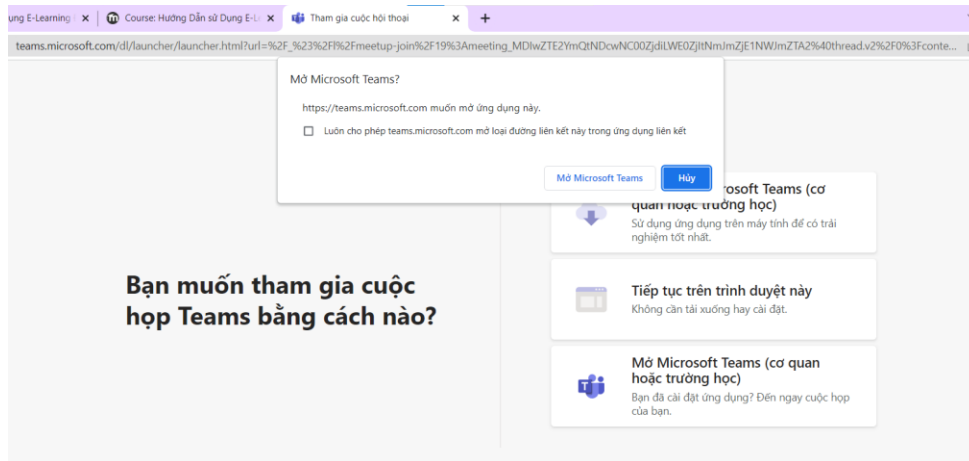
ung E-Learning | ×
Course: Hướng Dẫn sử Dụng E-L ×
Tham gia cuộc hội thoại ×
+

teams.microsoft.com/dl/launcher/launcher.html?url=%2F_%23%2Fl%2Fmeetup-join%2F19%3Ameeting_MDIwZTE2YmQtNDcwNC00ZjdiLWE0ZjItNmJmZjE1NWJmZTA2%40thread.v2%2F0%3Fconte...

Mở Microsoft Teams?

https://teams.microsoft.com muốn mở ứng dụng này.

Luôn cho phép teams.microsoft.com mở loại đường liên kết này trong ứng dụng liên kết

Mở Microsoft Teams

Hủy

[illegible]rosoft Teams (cơ quan hoặc trường học)
Sử dụng ứng dụng trên máy tính để có trải nghiệm tốt nhất.

Bạn muốn tham gia cuộc họp Teams bằng cách nào?

Tiếp tục trên trình duyệt này
Không cần tải xuống hay cài đặt.

Mở Microsoft Teams (cơ quan hoặc trường học)
Bạn đã cài đặt ứng dụng? Đến ngay cuộc họp của bạn.